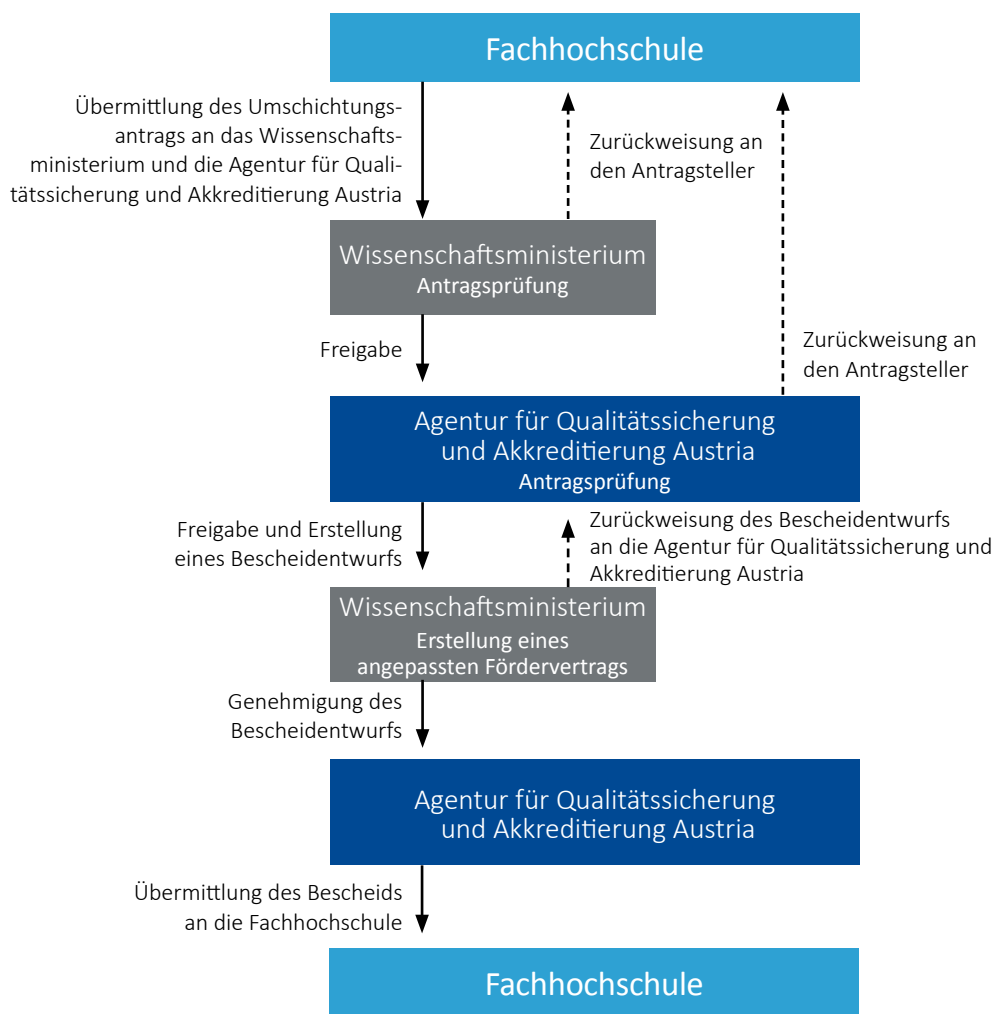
Fachhochschule

Übermittlung des Umschichtungsantrags an das Wissenschaftsministerium und die Agentur für Qualitätssicherung und Akkreditierung Austria

Zurückweisung an den Antragsteller

Wissenschaftsministerium
Antragsprüfung

Freigabe

Zurückweisung an den Antragsteller

Agentur für Qualitätssicherung und Akkreditierung Austria
Antragsprüfung

Freigabe und Erstellung eines Bescheidentwurfs

Zurückweisung des Bescheidentwurfs an die Agentur für Qualitätssicherung und Akkreditierung Austria

Wissenschaftsministerium
Erstellung eines angepassten Fördervertrags

Genehmigung des Bescheidentwurfs

Agentur für Qualitätssicherung und Akkreditierung Austria

Übermittlung des Bescheids an die Fachhochschule

Fachhochschule